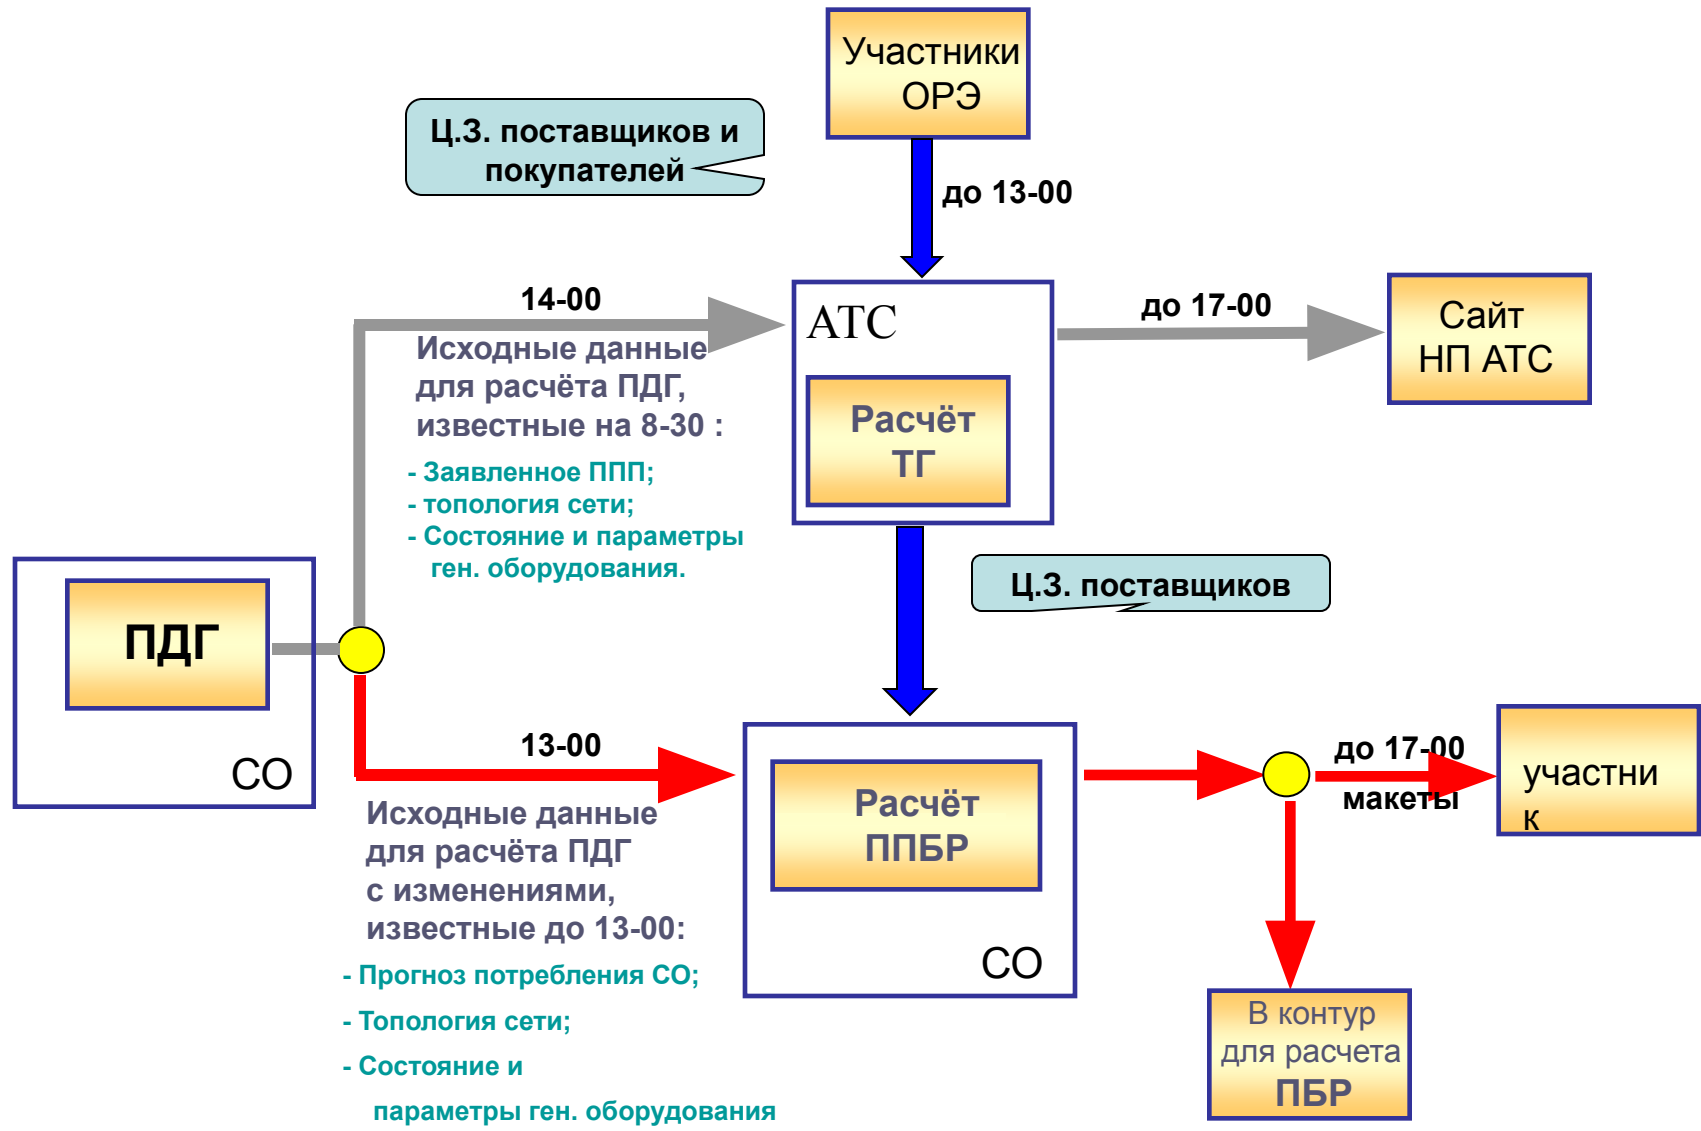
Участники ОРЭ

Ц.З. поставщиков и покупателей

до 13-00

14-00

АТС

до 17-00

Сайт НП АТС

Исходные данные для расчёта ПДГ, известные на 8-30 :

- Заявленное ППП;
- топология сети;
- Состояние и параметры ген. оборудования.

Расчёт ТГ

Ц.З. поставщиков

ПДГ

СО

13-00

Расчёт ППБР

СО

до 17-00

макеты

участник

Исходные данные для расчёта ПДГ с изменениями, известные до 13-00:

- Прогноз потребления СО;
- Топология сети;
- Состояние и параметры ген. оборудования

В контур для расчета ПБР